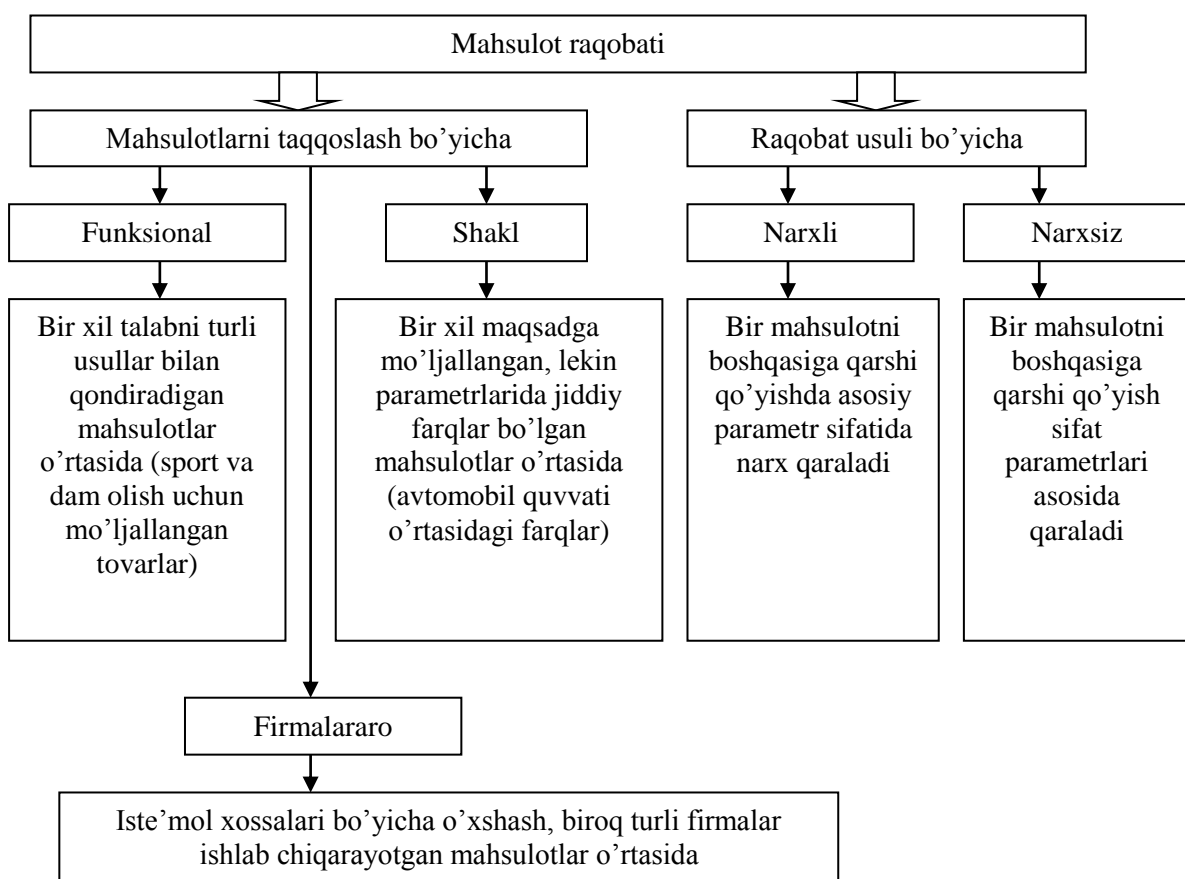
Mahsulot raqobati

Mahsulotlarni taqqoslash bo'yicha

Raqobat usuli bo'yicha

Funksional

Shakl

Narxli

Narxsiz

Bir xil talabni turli usullar bilan qondiradigan mahsulotlar o'rtasida (sport va dam olish uchun mo'ljallangan tovarlar)

Bir xil maqsadga mo'ljallangan, lekin parametrlarida jiddiy farqlar bo'lgan mahsulotlar o'rtasida (avtomobil quvvati o'rtasidagi farqlar)

Bir mahsulotni boshqasiga qarshi qo'yishda asosiy parametr sifatida narx qaraladi

Bir mahsulotni boshqasiga qarshi qo'yish sifat parametrlari asosida qaraladi

Firmalararo

Iste'mol xossalari bo'yicha o'xshash, biroq turli firmalar ishlab chiqarayotgan mahsulotlar o'rtasida